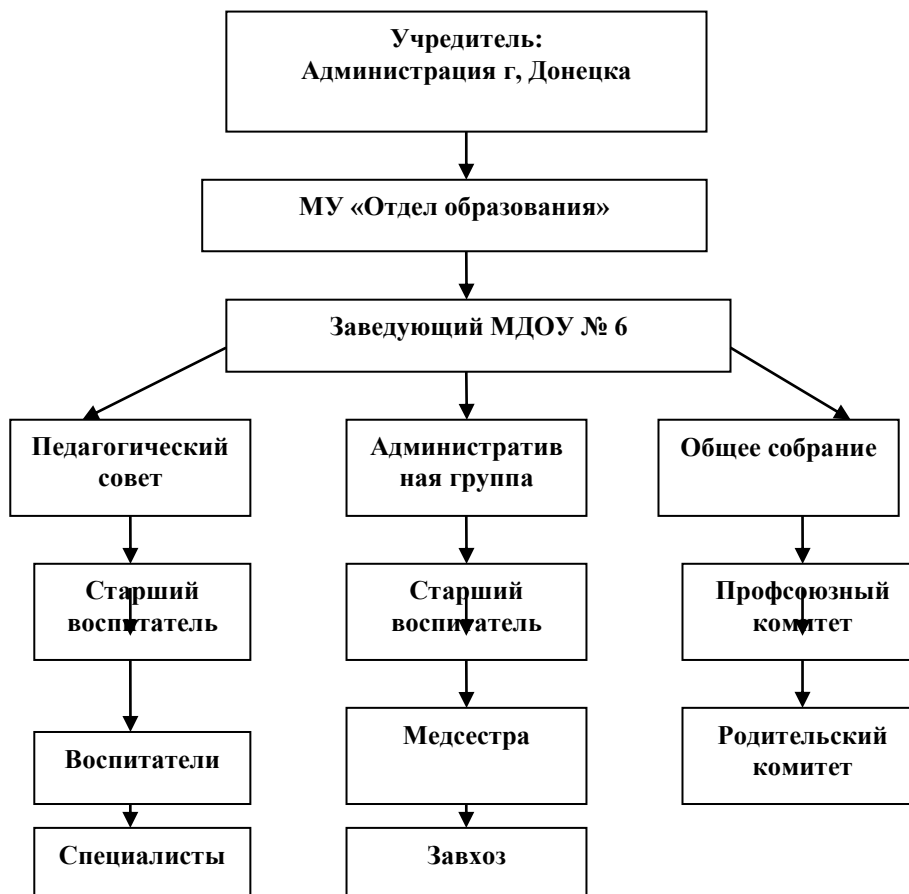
Учредитель:
Администрация г, Донецка

МУ «Отдел образования»

Заведующий МДОУ № 6

Педагогический совет

Старший воспитатель

Воспитатели

Специалисты

Административ ная группа

Старший воспитатель

Медсестра

Завхоз

Общее собрание

Профсоюзный комитет

Родительский комитет